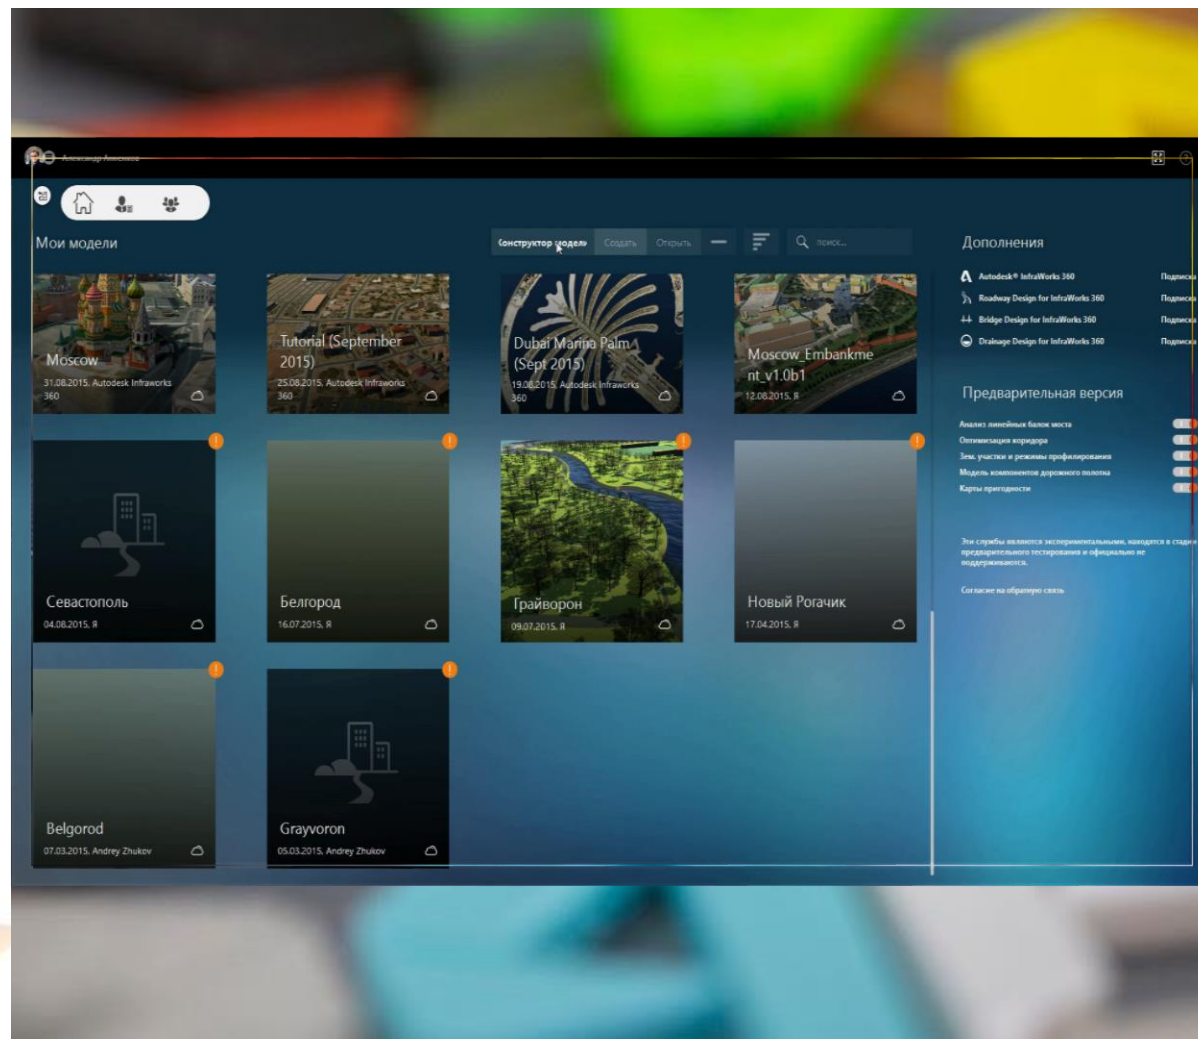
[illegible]

Мои модели

Конструктор модели Создать Открыть

поиск...

Moscow
31.08.2015, Autodesk Infraworks 360

Tutorial (September 2015)
25.08.2015, Autodesk Infraworks 360

Dubai Marina Palm (Sept 2015)
19.08.2015, Autodesk Infraworks 360

Moscow_Embankment_v1.0b1
12.08.2015, Я

Севастополь
04.08.2015, Я

Белгород
16.07.2015, Я

Грайворон
09.07.2015, Я

Новый Рогачик
17.04.2015, Я

Belgorod
07.03.2015, Andrey Zhukov

Grayvoron
05.03.2015, Andrey Zhukov

Дополнения

Autodesk® InfraWorks 360 Подписка
Roadway Design for InfraWorks 360 Подписка
Bridge Design for InfraWorks 360 Подписка
Drainage Design for InfraWorks 360 Подписка

Предварительная версия

Анализ линейных балок моста
Оптимизация коридора
Зем. участки и режимы профилирования
Модель компонентов дорожного полотна
Карты пригодности

Эти службы являются экспериментальными, находятся в стадии предварительного тестирования и официально не поддерживаются.

Согласие на обратную связь